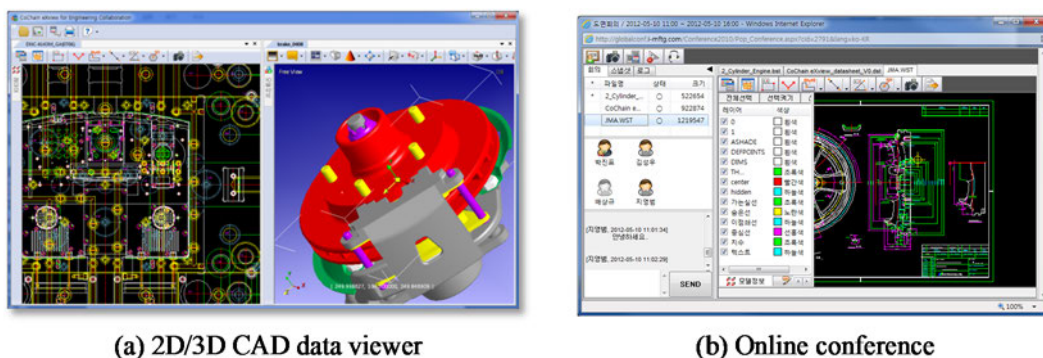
CoChain eXview for Engineering Collaboration

Brake_1000

Free View

도면회의 / 2012-05-10 11:00 ~ 2012-05-10 16:00 - Windows Internet Explorer

http://global.inf3-mflg.com/Conference2010/Pop_Conference.aspx?cid=2791&lang=ko-KR

파일 | 사용자 | 로그

파일명 | 상태 | 크기
2_Cylinder_... | O | 522654
CoChain e... | O | 922874
JMA.WST | O | 1219547

박진표 김상우 배상규 지영병

[지영병, 2012-05-10 11:01:34] 안녕하세요.

[지영병, 2012-05-10 11:02:29]

SEND

2_Cylinder_Engine.bxl | CoChain eXview_datasheet_V0.dwl | JMA.WST

전체선택 | 선택해제

레이어 | 색상
0 | 흰색
1 | 흰색
ASHADE | 흰색
DEFPOINTS | 흰색
DIMS | 흰색
TH... | 초록색
center | 빨간색
hidden | 하늘색
가는실선 | 초록색
숨은선 | 노란색
이점쇄선 | 하늘색
중심선 | 선홍색
치수 | 초록색
텍스트 | 하늘색

모델정보

100%

(a) 2D/3D CAD data viewer

(b) Online conference